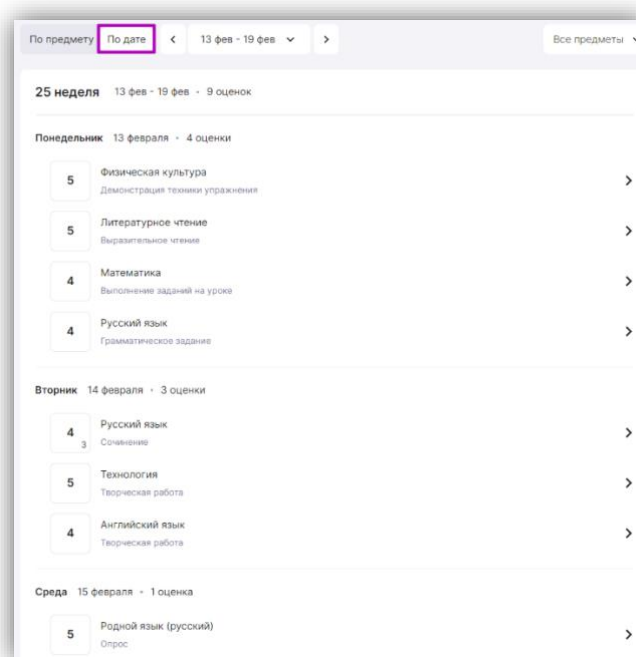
По предмету По дате < 13 фев - 19 фев > Все предметы

25 неделя 13 фев - 19 фев · 9 оценок

Понедельник 13 февраля · 4 оценки

5 Физическая культура
Демонстрация техники упражнения

5 Литературное чтение
Выразительное чтение

4 Математика
Выполнение заданий на уроке

4 Русский язык
Грамматическое задание

Вторник 14 февраля · 3 оценки

4 3 Русский язык
Сочинение

5 Технология
Творческая работа

4 Английский язык
Творческая работа

Среда 15 февраля · 1 оценка

5 Родной язык (русский)
Опрос